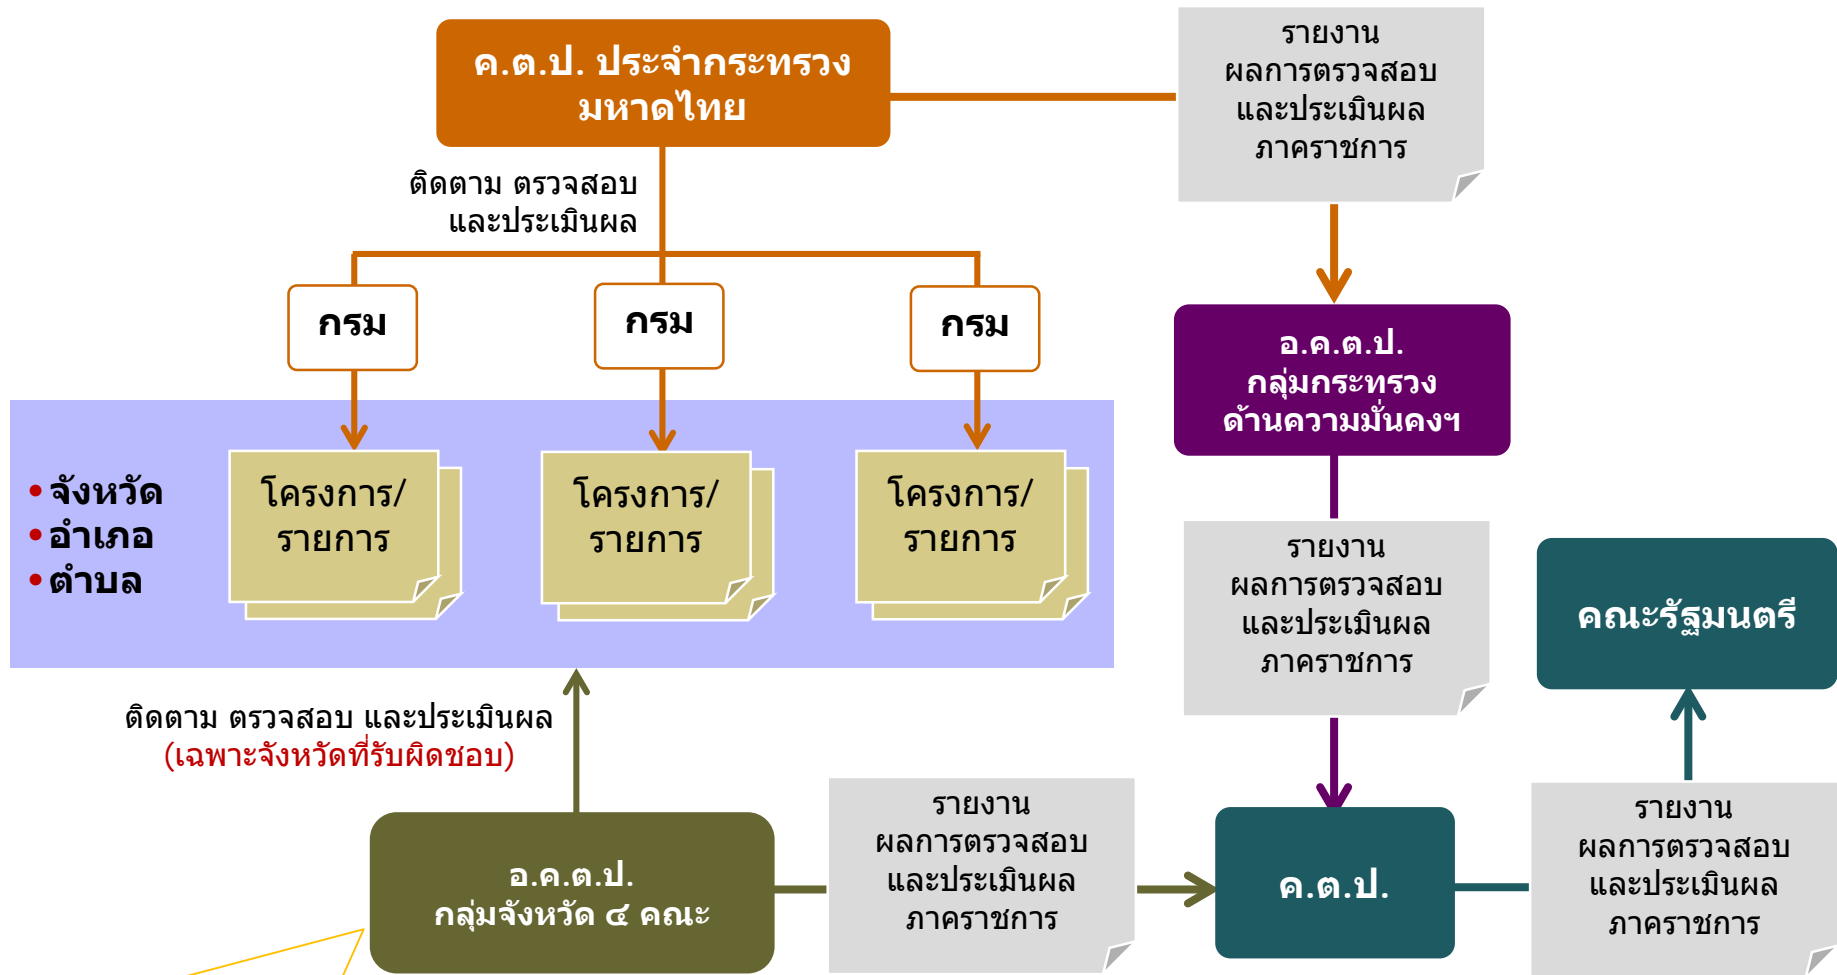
ค.ต.ป. ประจำกระทรวงมหาดไทย

รายงานผลการตรวจสอบและประเมินผลภาคราชการ

ติดตาม ตรวจสอบและประเมินผล

กรม

กรม

กรม

อ.ค.ต.ป. กลุ่มกระทรวงด้านความมั่นคงฯ

• จังหวัด
• อำเภอ
• ตำบล

โครงการ/รายการ

โครงการ/รายการ

โครงการ/รายการ

รายงานผลการตรวจสอบและประเมินผลภาคราชการ

คณะรัฐมนตรี

ติดตาม ตรวจสอบ และประเมินผล
(เฉพาะจังหวัดที่รับผิดชอบ)

รายงานผลการตรวจสอบและประเมินผลภาคราชการ

รายงานผลการตรวจสอบและประเมินผลภาคราชการ

อ.ค.ต.ป. กลุ่มจังหวัด ๔ คณะ

ค.ต.ป.